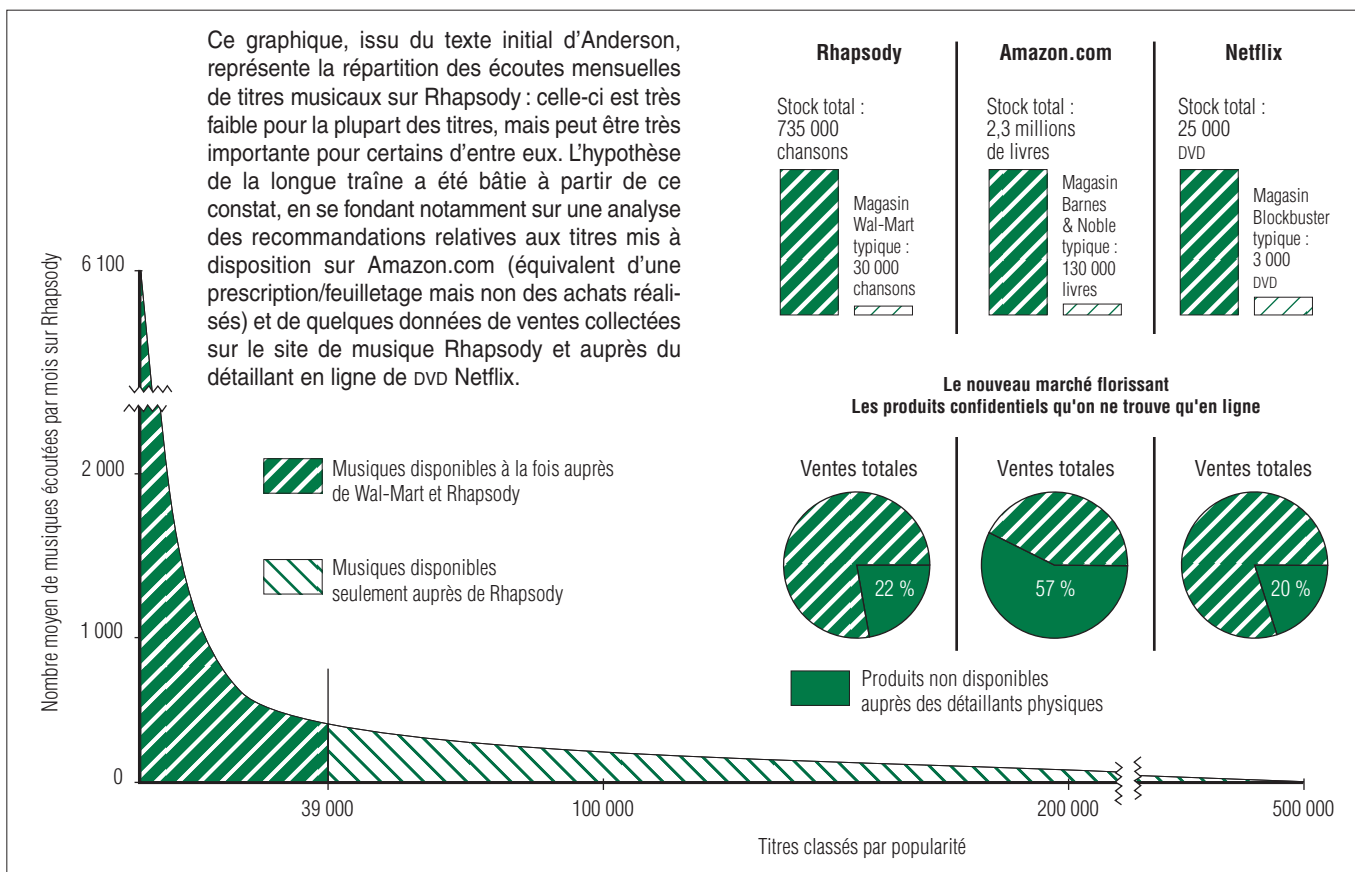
Ce graphique, issu du texte initial d'Anderson, représente la répartition des écoutes mensuelles de titres musicaux sur Rhapsody : celle-ci est très faible pour la plupart des titres, mais peut être très importante pour certains d'entre eux. L'hypothèse de la longue traîne a été bâtie à partir de ce constat, en se fondant notamment sur une analyse des recommandations relatives aux titres mis à disposition sur Amazon.com (équivalent d'une prescription/feuilletage mais non des achats réalisés) et de quelques données de ventes collectées sur le site de musique Rhapsody et auprès du détaillant en ligne de DVD Netflix.

Rhapsody
Stock total : 735 000 chansons
Magasin Wal-Mart typique : 30 000 chansons

Amazon.com
Stock total : 2,3 millions de livres
Magasin Barnes & Noble typique : 130 000 livres

Netflix
Stock total : 25 000 DVD
Magasin Blockbuster typique : 3 000 DVD

Le nouveau marché florissant
Les produits confidentiels qu'on ne trouve qu'en ligne

Ventes totales
22 %

Ventes totales
57 %

Ventes totales
20 %

Produits non disponibles auprès des détaillants physiques

Musiques disponibles à la fois auprès de Wal-Mart et Rhapsody

Musiques disponibles seulement auprès de Rhapsody

Nombre moyen de musiques écoutées par mois sur Rhapsody

6 100
2 000
1 000
0

39 000
100 000
200 000
500 000

Titres classés par popularité